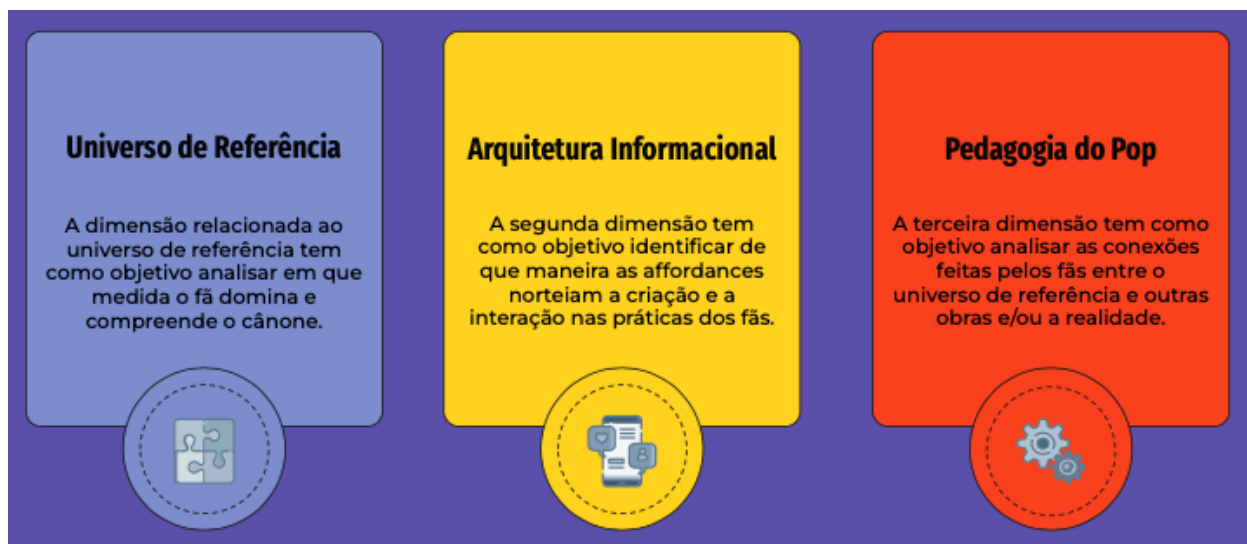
Universo de Referência

A dimensão relacionada ao universo de referência tem como objetivo analisar em que medida o fã domina e compreende o cânone.

Arquitetura Informacional

A segunda dimensão tem como objetivo identificar de que maneira as affordances norteiam a criação e a interação nas práticas dos fãs.

Pedagogia do Pop

A terceira dimensão tem como objetivo analisar as conexões feitas pelos fãs entre o universo de referência e outras obras e/ou a realidade.